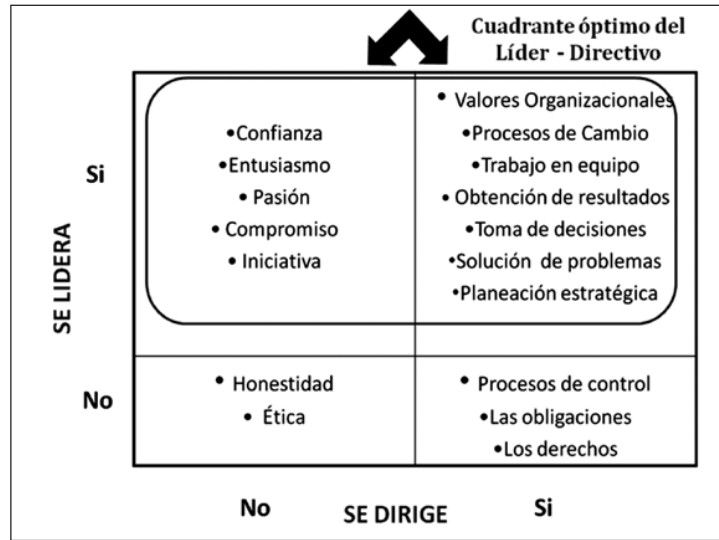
Cuadrante óptimo del Líder - Directivo

SE LIDERA

Si

•Confianza
•Entusiasmo
• Pasión
• Compromiso
• Iniciativa

• Valores Organizacionales
•Procesos de Cambio
•Trabajo en equipo
• Obtención de resultados
•Toma de decisiones
•Solución de problemas
•Planeación estratégica

No

• Honestidad
• Ética

• Procesos de control
•Las obligaciones
•Los derechos

No SE DIRIGE Si